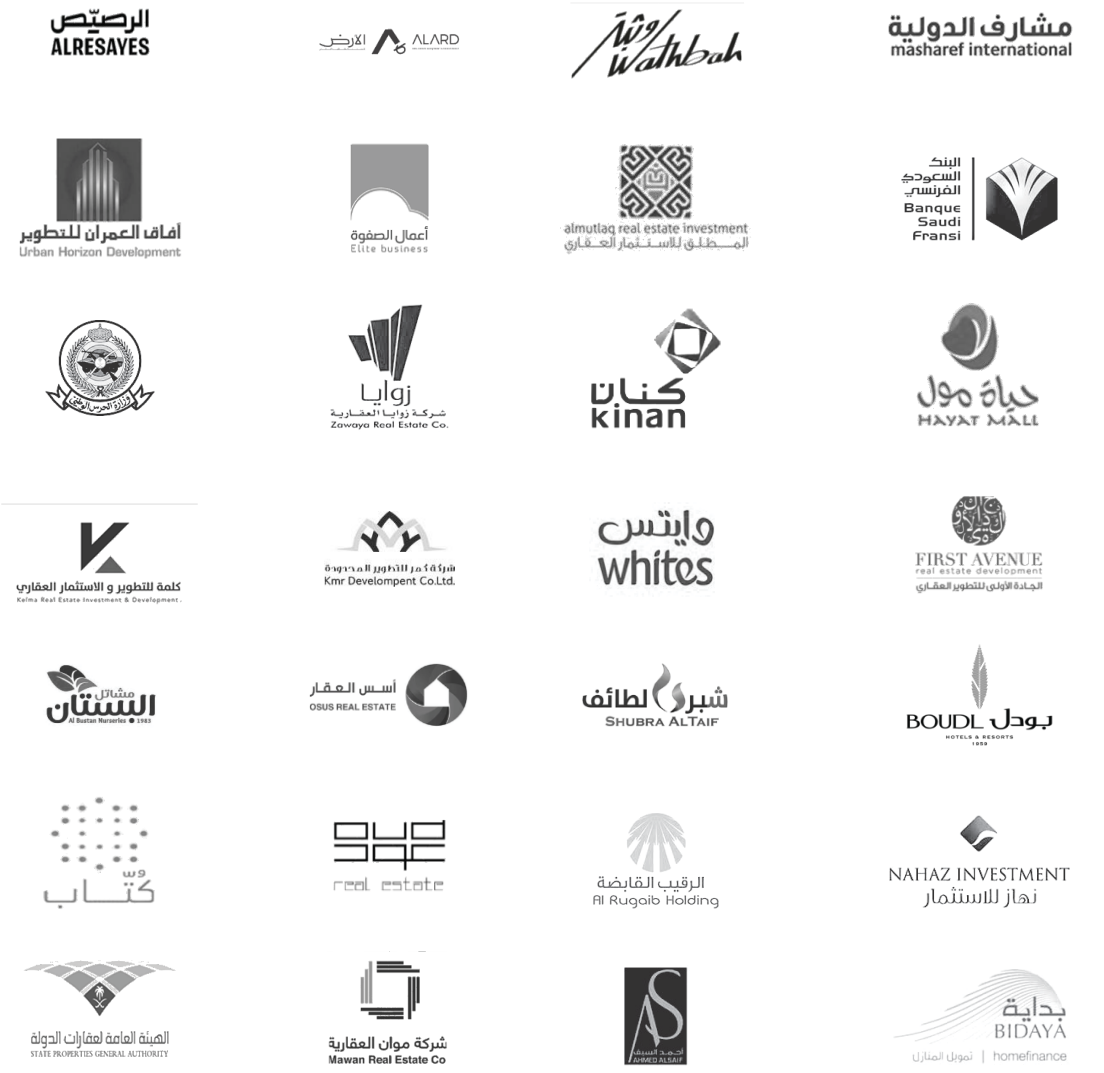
الرصيّص
ALRESAYES

الارض ALARD

وثبة
Wathbah

مشارف الدولية
masharef international

آفاق العمران للتطوير
Urban Horizon Development

أعمال الصفوة
Elite business

almutlaq real estate investment
المطلق للاستثمار العقاري

البنك السعودي الفرنسي
Banque Saudi Fransi

وزارة الحرس الوطني

زوايا
شركة زوايا العقارية
Zawaya Real Estate Co.

كنان
kinan

حياة مول
HAYAT MALL

كلمة للتطوير و الاستثمار العقاري
Kelma Real Estate Investment & Development

شركة كمر للتطوير المحدودة
Kmr Develompent Co.Ltd.

وايتس
whites

FIRST AVENUE
real estate development
الجادة الأولى للتطوير العقاري

مشاتل البستان
Al Bustan Nurseries 1983

أسس العقار
OSUS REAL ESTATE

شبرا لطائف
SHUBRA ALTAIF

BOUDL بودل
HOTELS & RESORTS
1999

كتاب

real estate

الرقيب القابضة
Al Rugaib Holding

NAHAZ INVESTMENT
نهاز للاستثمار

الهيئة العامة لعقارات الدولة
STATE PROPERTIES GENERAL AUTHORITY

شركة موان العقارية
Mawan Real Estate Co

AS
أحمد السيف
AHMED ALSAIF

بداية
BIDAYA
تمويل المنازل | homefinance